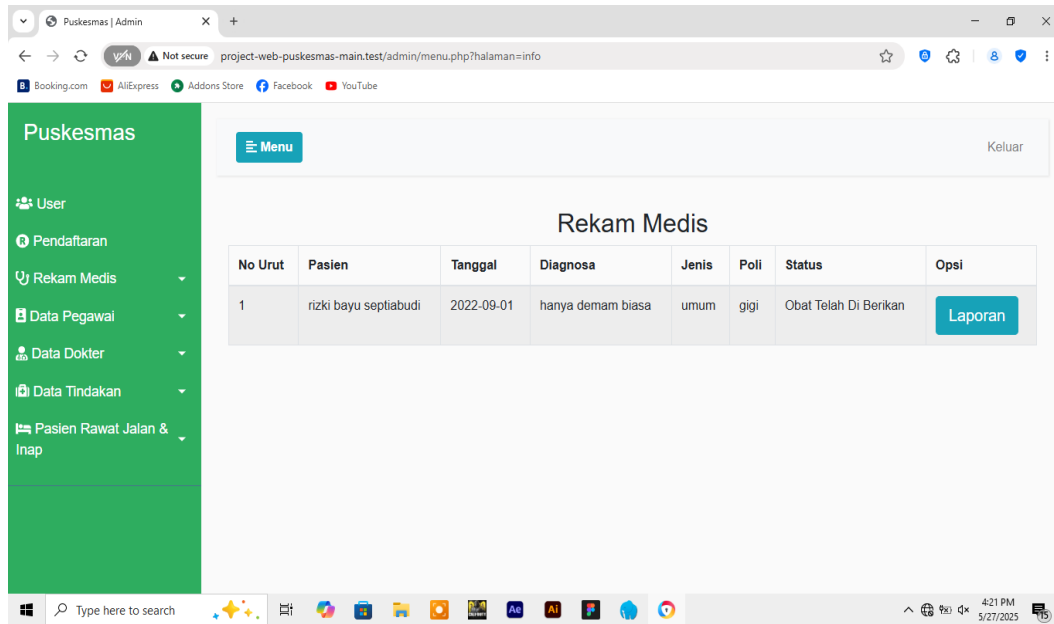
Puskesmas | Admin

VPN Not secure project-web-puskesmas-main.test/admin/menu.php?halaman=info

Booking.com AliExpress Addons Store Facebook YouTube

Puskesmas

User

Pendaftaran

Rekam Medis

Data Pegawai

Data Dokter

Data Tindakan

Pasien Rawat Jalan & Inap

Menu

Keluar

Rekam Medis

| No Urut | Pasien | Tanggal | Diagnosa | Jenis | Poli | Status | Opsi |
|---|---|---|---|---|---|---|---|
| 1 | rizki bayu septiabudi | 2022-09-01 | hanya demam biasa | umum | gigi | Obat Telah Di Berikan | Laporan |

Type here to search

4:21 PM
5/27/2025